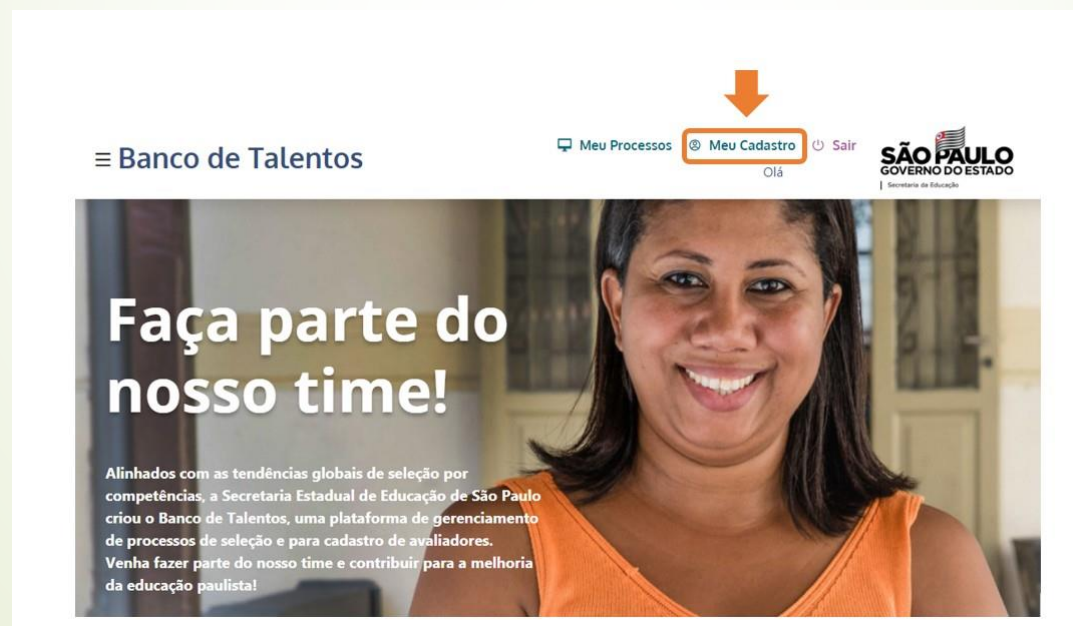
≡ Banco de Talentos

Meu Processos  Meu Cadastro  Sair

Olá

SÃO PAULO
GOVERNO DO ESTADO
Secretaria da Educação

Faça parte do nosso time!

Alinhados com as tendências globais de seleção por competências, a Secretaria Estadual de Educação de São Paulo criou o Banco de Talentos, uma plataforma de gerenciamento de processos de seleção e para cadastro de avaliadores. Venha fazer parte do nosso time e contribuir para a melhoria da educação paulista!